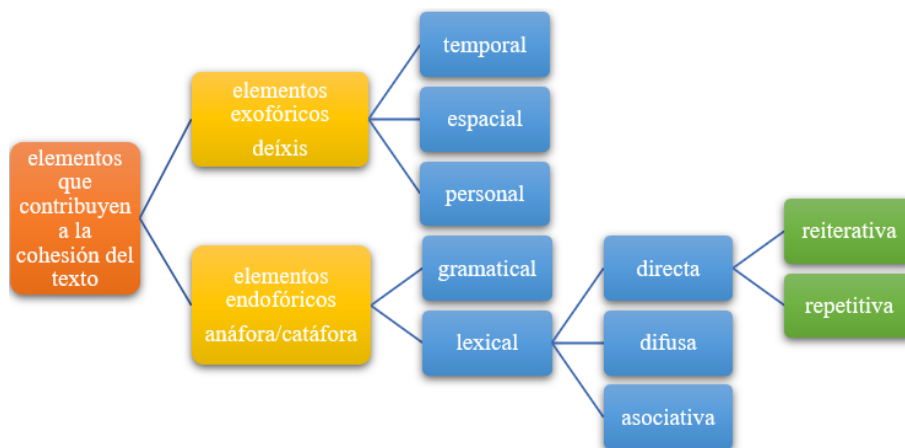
elementos que contribuyen a la cohesión del texto

elementos exofóricos
deíxis

temporal

espacial

personal

elementos endofóricos
anáfora/catáfora

gramatical

lexical

directa

difusa

asociativa

reiterativa

repetitiva